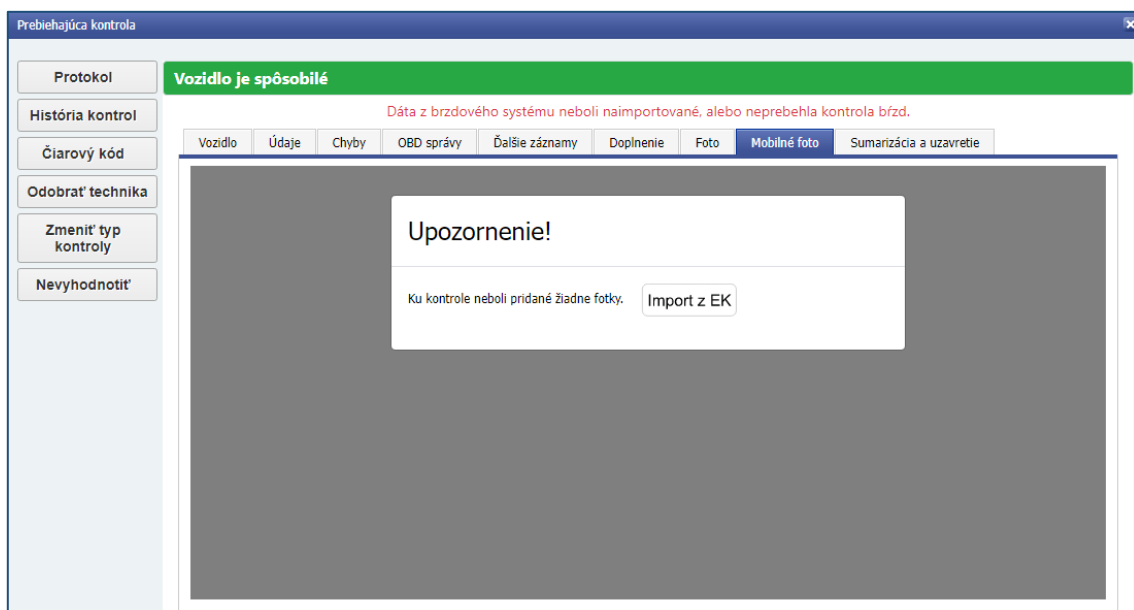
Prebiehajúca kontrola

Protokol
História kontrol
Čiarový kód
Odobrať technika
Zmeniť typ kontroly
Nevyhodnotiť

Vozidlo je spôsobilé

Dáta z brzdového systému neboli naimportované, alebo neprebehla kontrola bŕzd.

Vozidlo | Údaje | Chyby | OBD správy | Ďalšie záznamy | Doplnenie | Foto | Mobilné foto | Sumarizácia a uzavretie

Upozornenie!

Ku kontrole neboli pridané žiadne fotky.

Import z EK